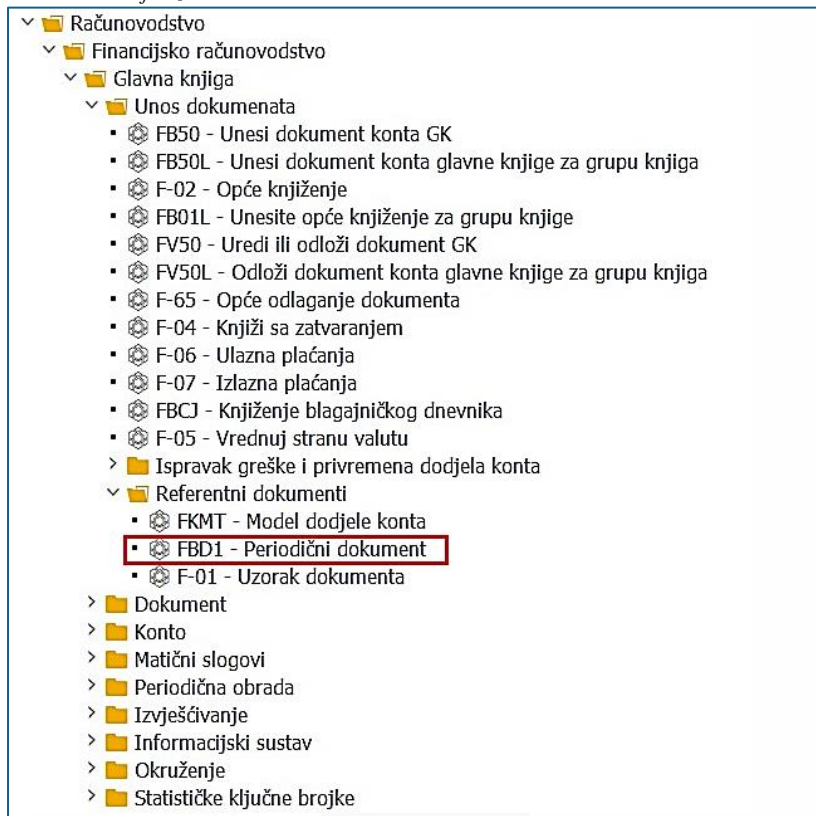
Računovodstvo
Financijsko računovodstvo
Glavna knjiga
Unos dokumenata
FB50 - Unesi dokument konta GK
FB50L - Unesi dokument konta glavne knjige za grupu knjiga
F-02 - Opće knjiženje
FB01L - Unesite opće knjiženje za grupu knjige
FV50 - Uredi ili odloži dokument GK
FV50L - Odloži dokument konta glavne knjige za grupu knjiga
F-65 - Opće odlaganje dokumenta
F-04 - Knjiži sa zatvaranjem
F-06 - Ulazna plaćanja
F-07 - Izlazna plaćanja
FBCJ - Knjiženje blagajničkog dnevnika
F-05 - Vrednuj stranu valutu
Ispravak greške i privremena dodjela konta
Referentni dokumenti
FKMT - Model dodjele konta
FBD1 - Periodični dokument
F-01 - Uzorak dokumenta
Dokument
Konto
Matični slogovi
Periodična obrada
Izvješćivanje
Informacijski sustav
Okruženje
Statističke ključne brojke